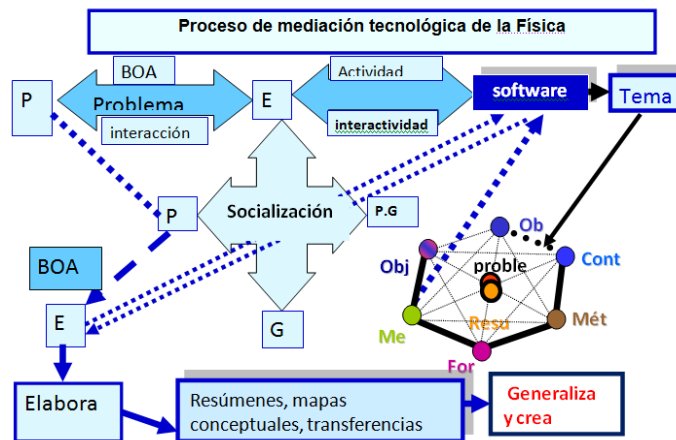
Proceso de mediación tecnológica de la Física

BOA
P
Problema
interacción
E
Actividad
interactividad
software
Tema

P
Socialización
P.G
G
Ob
Obj
proble
Cont
Me
Resu
Mét
For

BOA
E
Elabora
Resúmenes, mapas conceptuales, transferencias
Generaliza y crea